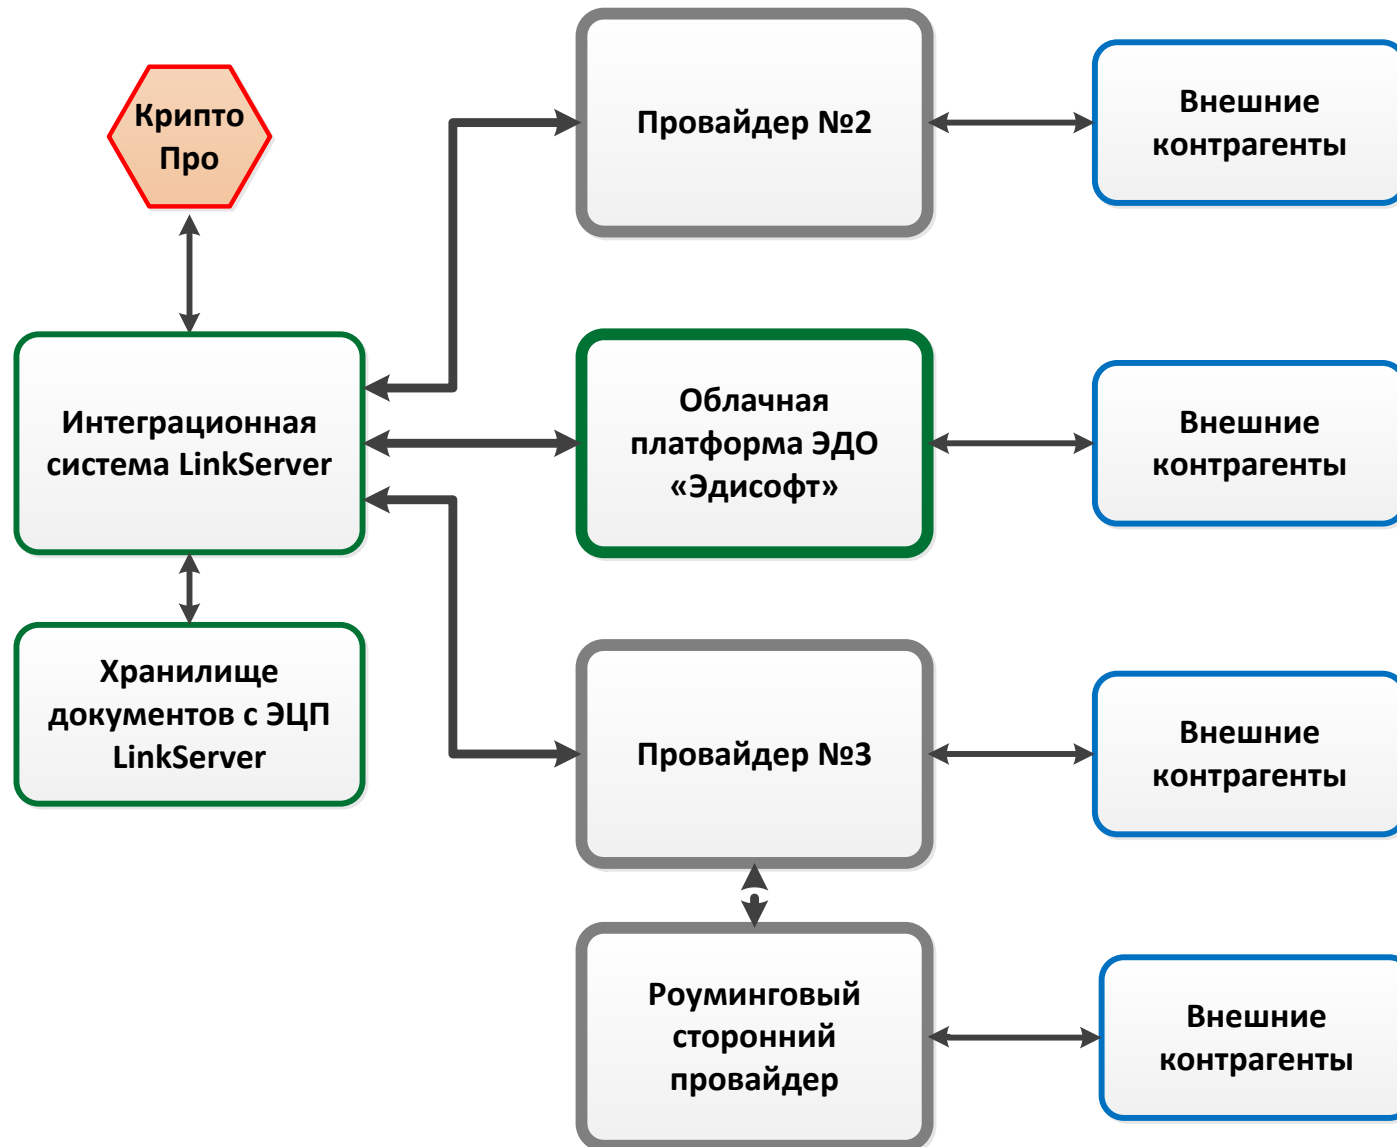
Крипто Про

Провайдер №2

Внешние контрагенты

Интеграционная система LinkServer

Облачная платформа ЭДО «Эдисофт»

Внешние контрагенты

Хранилище документов с ЭЦП LinkServer

Провайдер №3

Внешние контрагенты

Роуминговый сторонний провайдер

Внешние контрагенты